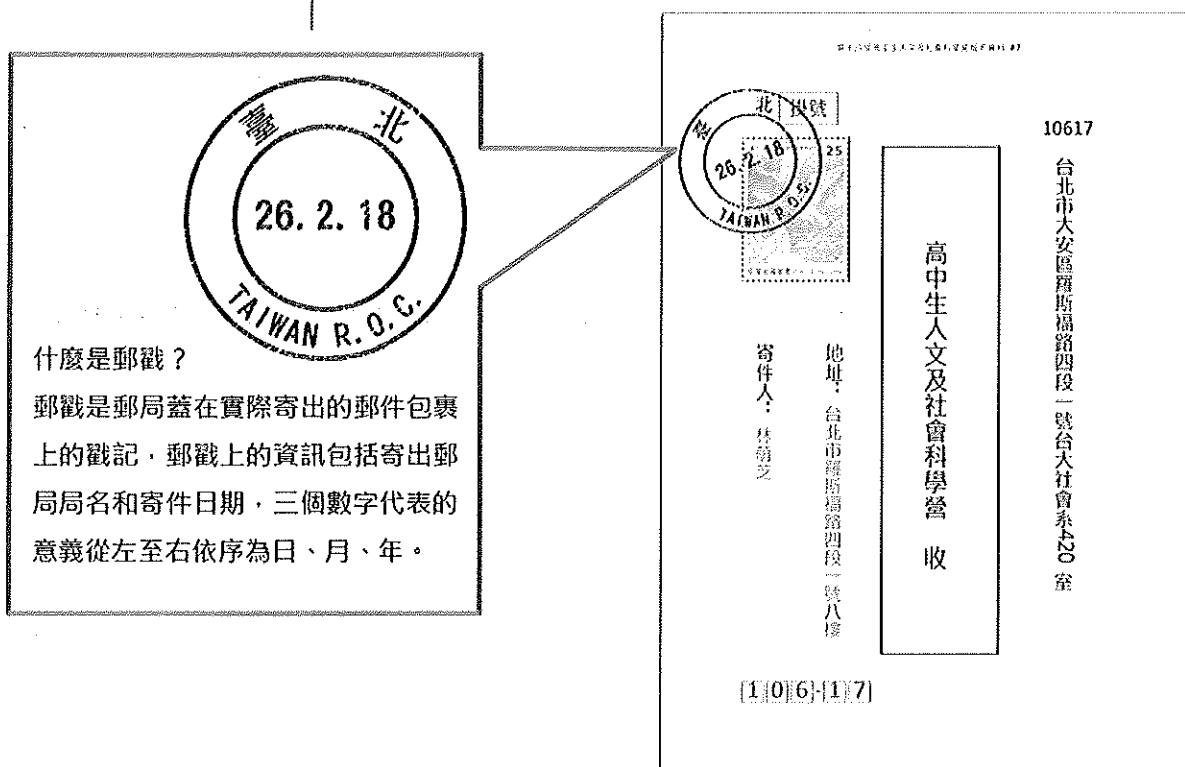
臺 北

26. 2. 18

TAIWAN R.O.C.

什麼是郵戳？
郵戳是郵局蓋在實際寄出的郵件包裹上的戳記，郵戳上的資訊包括寄出郵局局名和寄件日期，三個數字代表的意義從左至右依序為日、月、年。

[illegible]

臺 北 掛號

26. 2. 18

TAIWAN R.O.C.

25

10617

台北市大安區羅斯福路四段一號台大社會系420室

高中生人文及社會科學營 收

地址：台北市羅斯福路四段一號八樓

寄件人：林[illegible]芝

1 0 6 - 1 7